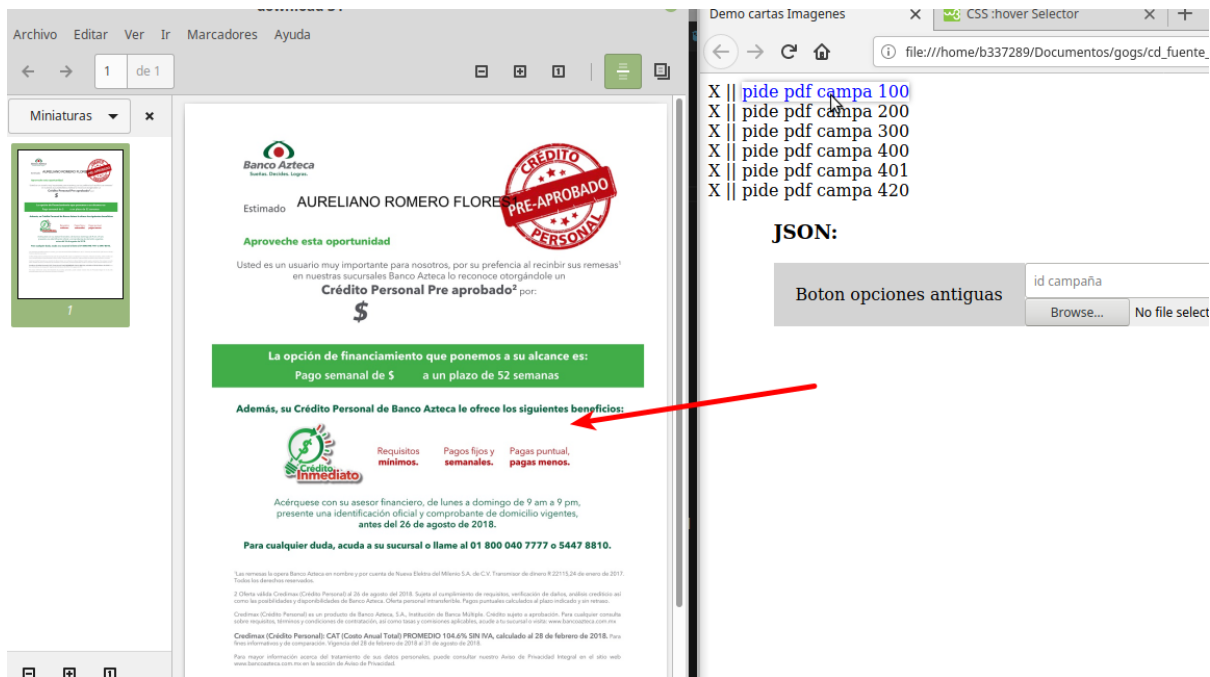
Archivo Editar Ver Ir Marcadores Ayuda

1 de 1

Miniaturas

1

Banco Azteca
Sueños. Decides. Logras.

CRÉDITO PRE-APROBADO PERSONAL

Estimado AURELIANO ROMERO FLORES

Aproveche esta oportunidad

Usted es un usuario muy importante para nosotros, por su prefencia al recinbir sus remesas¹ en nuestras sucursales Banco Azteca lo reconoce otorgándole un Crédito Personal Pre aprobado² por:

$

La opción de financiamiento que ponemos a su alcance es:
Pago semanal de $ a un plazo de 52 semanas

Además, su Crédito Personal de Banco Azteca le ofrece los siguientes beneficios:

Crédito Inmediato

Requisitos mínimos.

Pagos fijos y semanales.

Pagas puntual, pagas menos.

Acérquese con su asesor financiero, de lunes a domingo de 9 am a 9 pm, presente una identificación oficial y comprobante de domicilio vigentes, antes del 26 de agosto de 2018.

Para cualquier duda, acuda a su sucursal o llame al 01 800 040 7777 o 5447 8810.

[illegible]

Credimax (Crédito Personal): CAT (Costo Anual Total) PROMEDIO 104.6% SIN IVA, calculado al 28 de febrero de 2018. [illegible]

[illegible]

Demo cartas Imagenes

CSS :hover Selector

file:///home/b337289/Documentos/gogs/cd_fuente_

X || pide pdf campa 100
X || pide pdf campa 200
X || pide pdf campa 300
X || pide pdf campa 400
X || pide pdf campa 401
X || pide pdf campa 420

JSON:

Boton opciones antiguas

id campaña

Browse... No file select